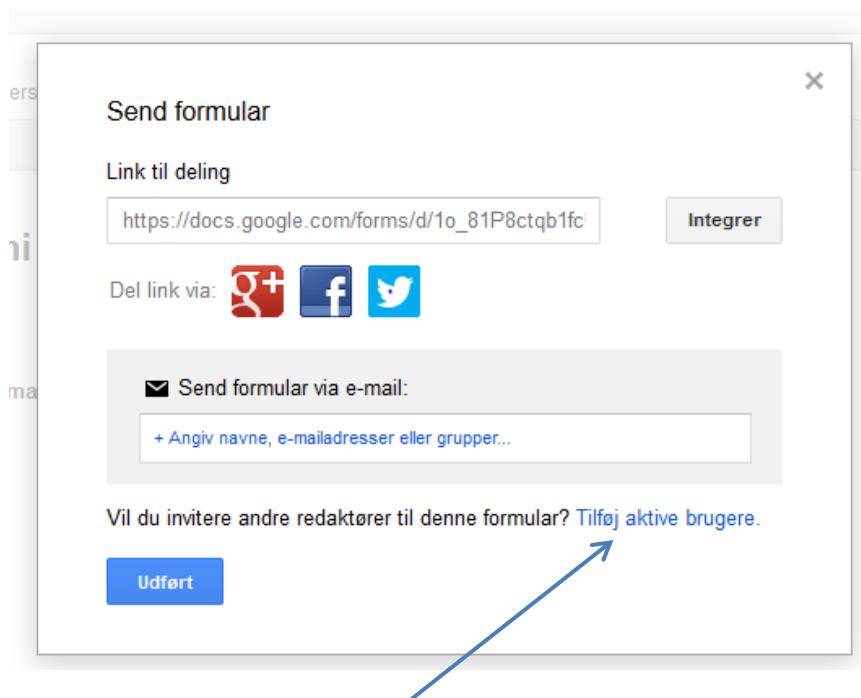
ers

ni

ma

×

Send formular

Link til deling

https://docs.google.com/forms/d/1o_81P8ctqb1fc

Integrer

Del link via:

Send formular via e-mail:

+ Angiv navne, e-mailadresser eller grupper...

Vil du invitere andre redaktører til denne formular? Tilføj aktive brugere.

Udført